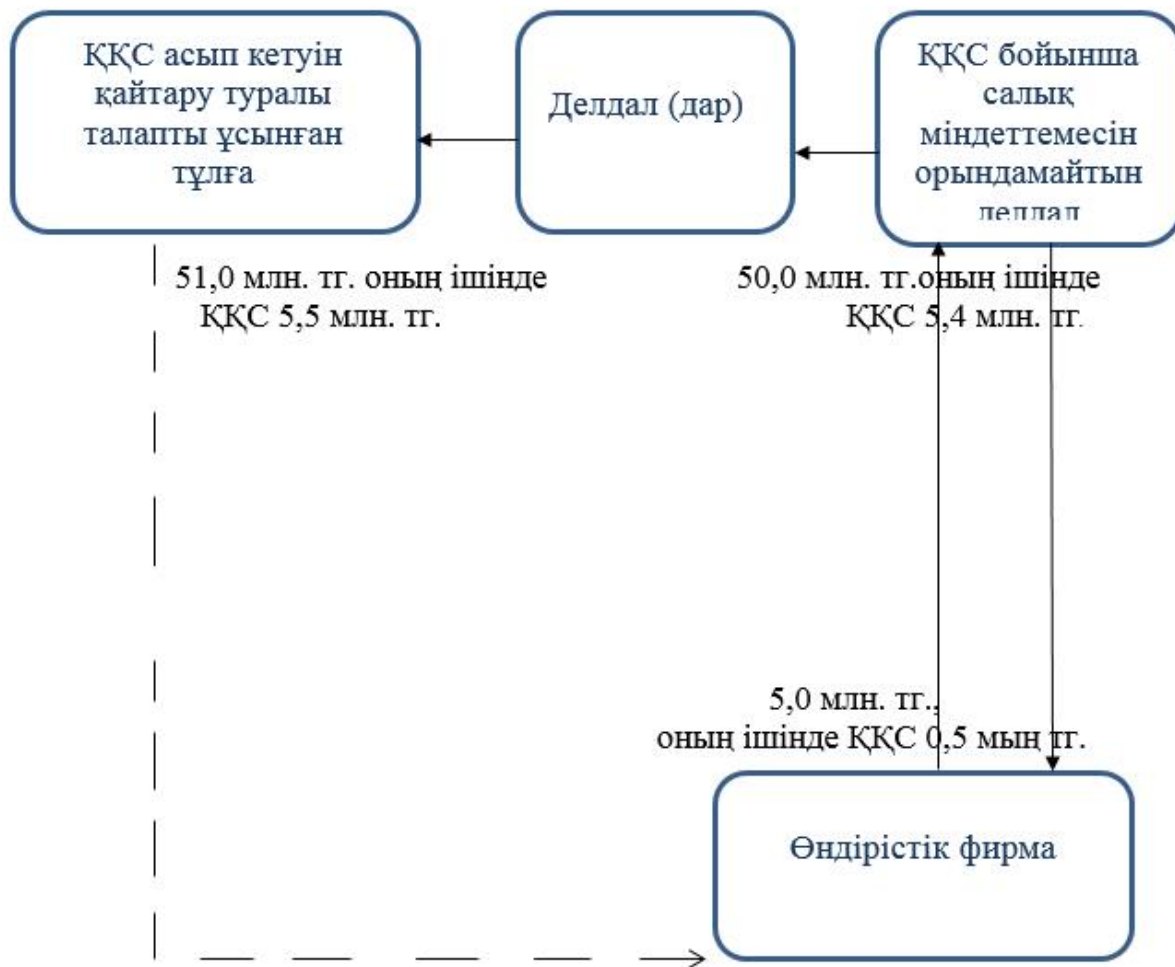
ҚҚС асып кетуін қайтару туралы талапты ұсынған тұлға

Делдал (дар)

ҚҚС бойынша салық міндеттемесін орындамайтын делдал

51,0 млн. тг. оның ішінде ҚҚС 5,5 млн. тг.

50,0 млн. тг.оның ішінде ҚҚС 5,4 млн. тг.

5,0 млн. тг., оның ішінде ҚҚС 0,5 мын тг.

Өндірістік фирма